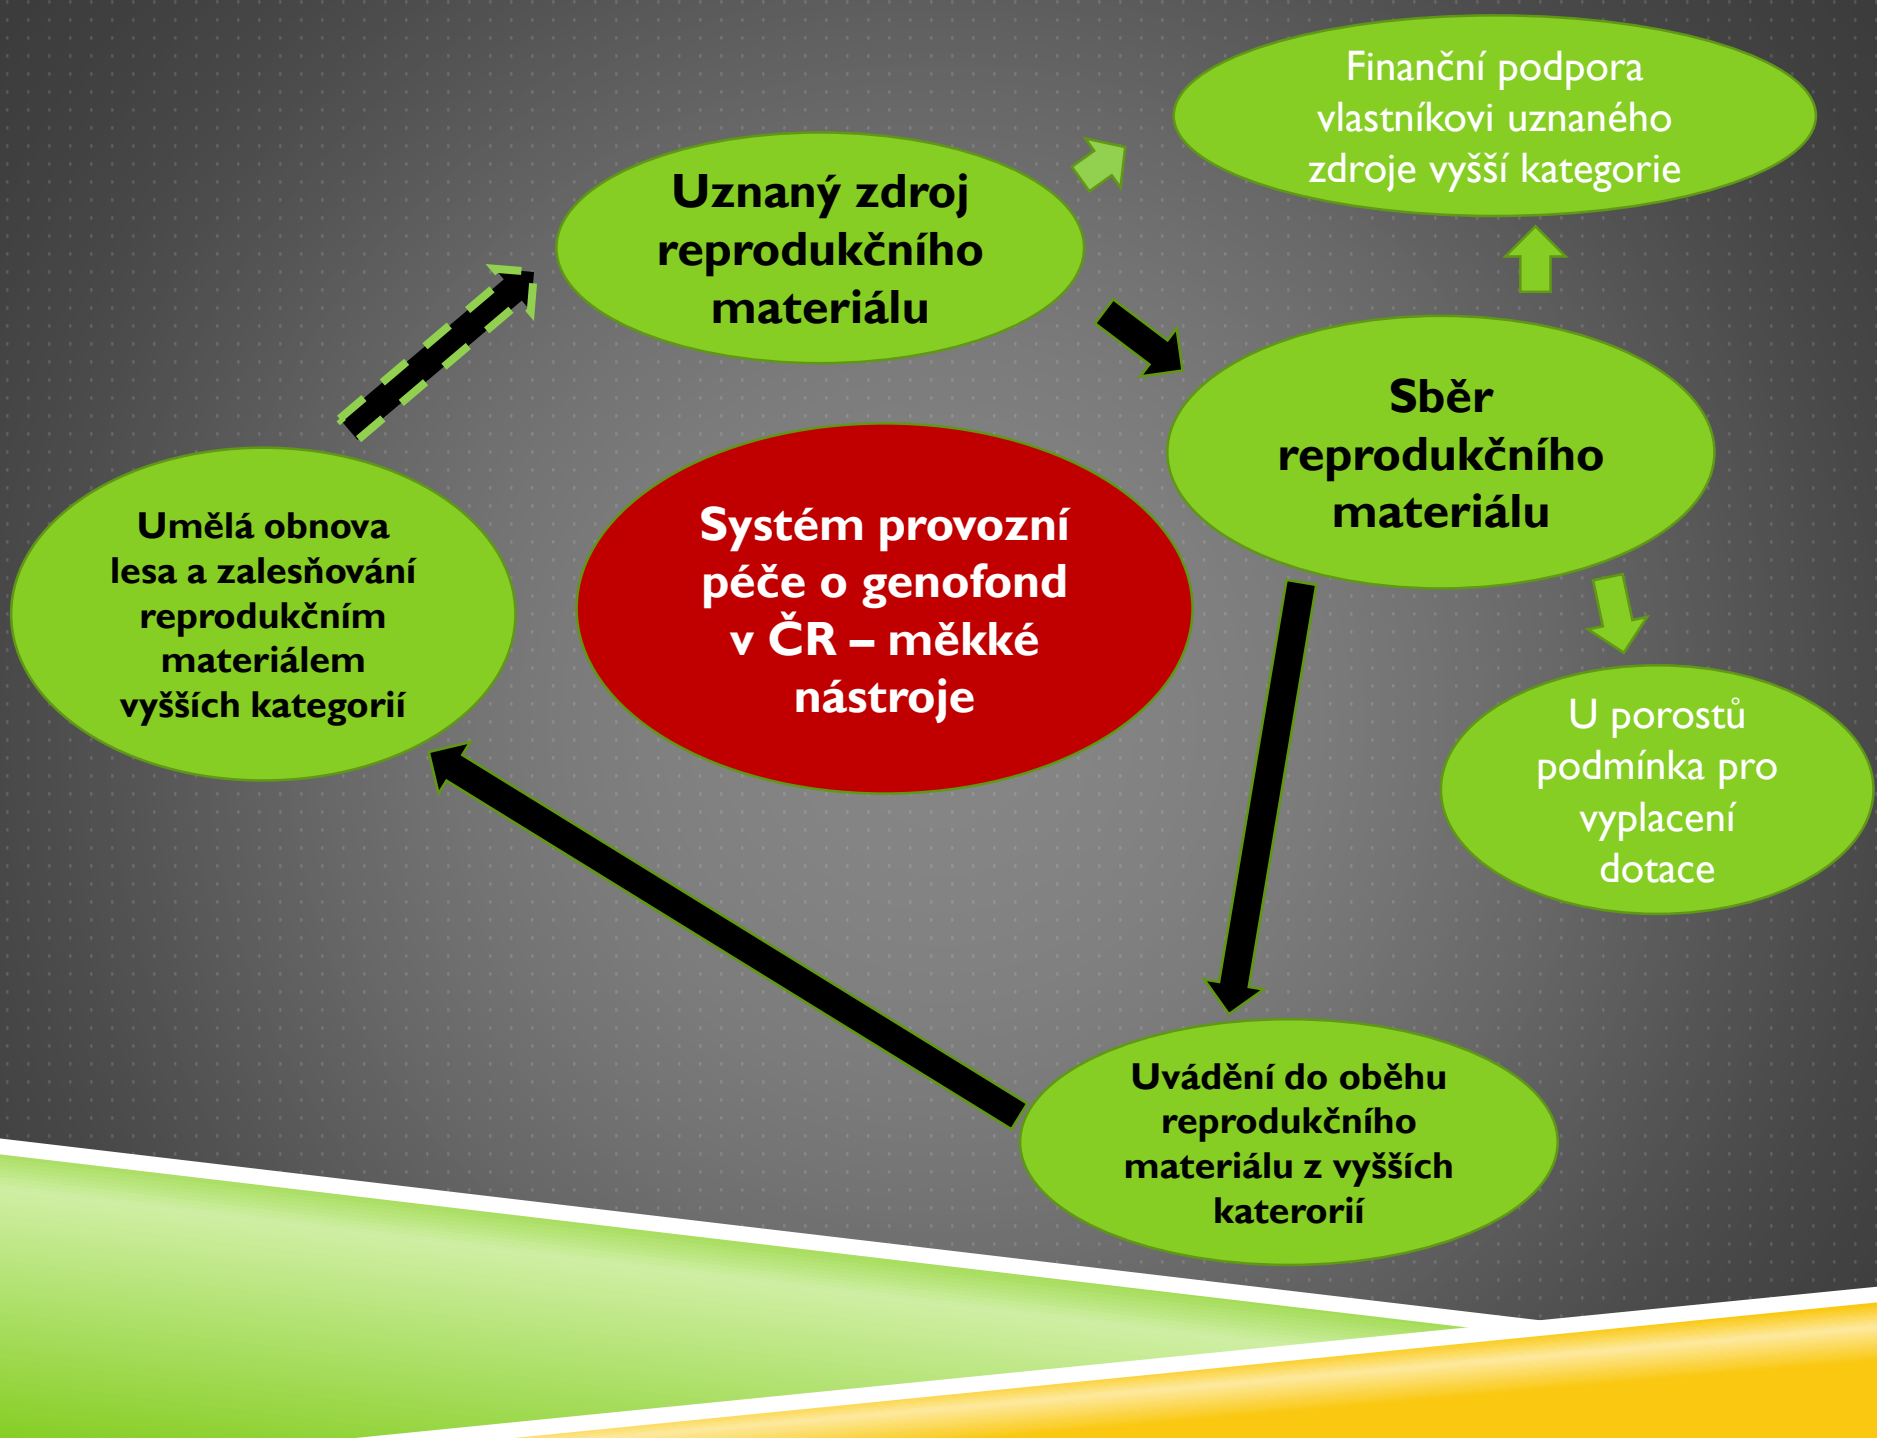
Finanční podpora vlastníkovi uznaného zdroje vyšší kategorie

Uznaný zdroj reprodukčního materiálu

Sběr reprodukčního materiálu

U porostů podmínka pro vyplacení dotace

Umělá obnova lesa a zalesňování reprodukčním materiálem vyšších kategorií

Systém provozní péče o genofond v ČR – měkké nástroje

Uvádění do oběhu reprodukčního materiálu z vyšších katerorií